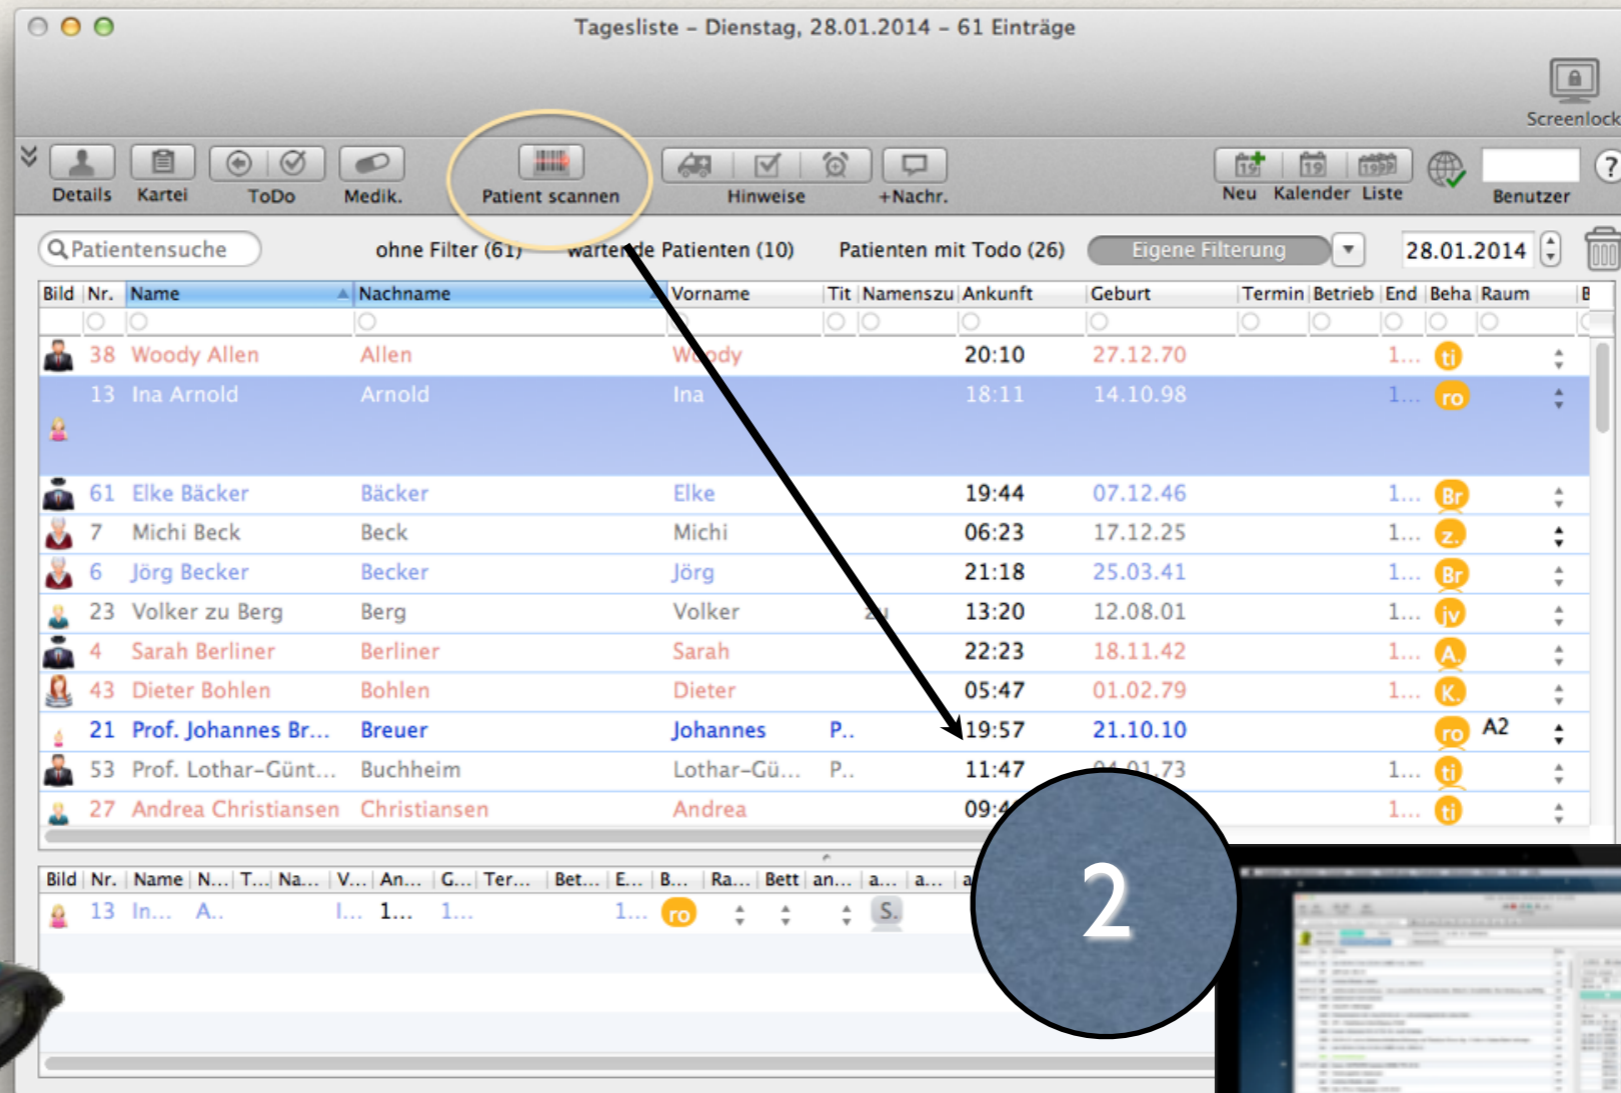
Tagesliste – Dienstag, 28.01.2014 – 61 Einträge

Screenlock

Details Kartei ToDo Medik. Patient scannen Hinweise +Nachr. Neu Kalender Liste Benutzer ?

Patientensuche ohne Filter (61) wartende Patienten (10) Patienten mit Todo (26) Eigene Filterung 28.01.2014

| Bild | Nr. | Name | Nachname | Vorname | Tit | Namenszu | Ankunft | Geburt | Termin | Betrieb | End | Beha | Raum | B |
|---|---|---|---|---|---|---|---|---|---|---|---|---|---|---|
| | 38 | Woody Allen | Allen | Woody | | | 20:10 | 27.12.70 | | | 1... | ti | | |
| | 13 | Ina Arnold | Arnold | Ina | | | 18:11 | 14.10.98 | | | 1... | ro | | |
| | 61 | Elke Bäcker | Bäcker | Elke | | | 19:44 | 07.12.46 | | | 1... | Br | | |
| | 7 | Michi Beck | Beck | Michi | | | 06:23 | 17.12.25 | | | 1... | z. | | |
| | 6 | Jörg Becker | Becker | Jörg | | | 21:18 | 25.03.41 | | | 1... | Br | | |
| | 23 | Volker zu Berg | Berg | Volker | | zu | 13:20 | 12.08.01 | | | 1... | jv | | |
| | 4 | Sarah Berliner | Berliner | Sarah | | | 22:23 | 18.11.42 | | | 1... | A. | | |
| | 43 | Dieter Bohlen | Bohlen | Dieter | | | 05:47 | 01.02.79 | | | 1... | K. | | |
| | 21 | Prof. Johannes Br... | Breuer | Johannes | P.. | | 19:57 | 21.10.10 | | | | ro | A2 | |
| | 53 | Prof. Lothar-Günt... | Buchheim | Lothar-Gü... | P.. | | 11:47 | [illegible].01.73 | | | 1... | ti | | |
| | 27 | Andrea Christiansen | Christiansen | Andrea | | | 09:4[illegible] | | | | 1... | ti | | |

| Bild | Nr. | Name | N... | T... | Na... | V... | An... | G... | Ter... | Bet... | E... | B... | Ra... | Bett | an... | a... | a... | a |
|---|---|---|---|---|---|---|---|---|---|---|---|---|---|---|---|---|---|---|
| | 13 | In... | A.. | | | I... | 1... | 1... | | | 1... | ro | | | | S. | | |

2